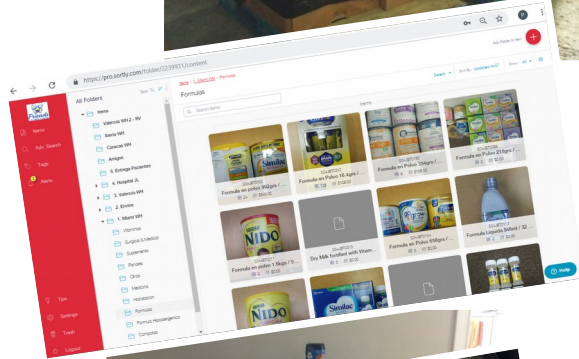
https://pro.sortly.com/folder/22399331/content

All Folders

Items
Valencia WH 2 - RV
Iberia WH
Caracas WH
Amigos
5. Entrega Pacientes
4. Hospital JL
3. Valencia WH
2. Envios
1. Miami WH
Higiene
Surgical & Medical
Suplemento
Panales
Otros
Medicina
Hidratacion
Formulas
Formula Hipoalergenica
Compotas

Items
Adv. Search
Tags
Alerts

Tips
Settings
Trash
Logout

Formulas

Search Items

Items

Formula en polvo 992grs / ...
Formula en Polvo 10.4grs / ...
Formula en Polvo 354grs / ...
Formula en Polvo 213grs / ...
Formula en polvo 1.6kgs / ...
Dry Milk fortified with Vitam...
Formula en Polvo 658grs / ...
Formula Liquida 946ml / 32 ...

Help